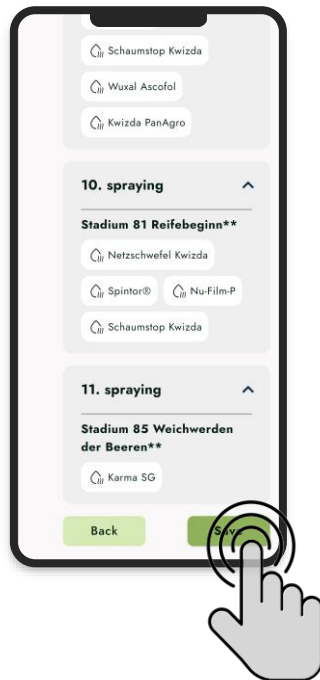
Schaumstop Kwizda

Wuxal Ascofol

Kwizda PanAgro

10. spraying

Stadium 81 Reifebeginn**

Netzschwefel Kwizda

Spintor®

Nu-Film-P

Schaumstop Kwizda

11. spraying

Stadium 85 Weichwerden der Beeren**

Karma SG

Back

Sa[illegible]